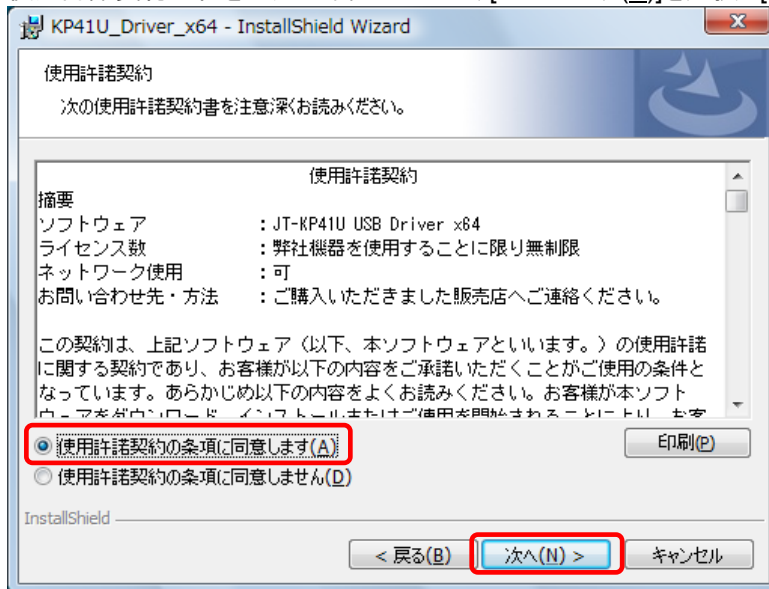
KP41U_Driver_x64 - InstallShield Wizard

使用許諾契約

次の使用許諾契約書を注意深くお読みください。

使用許諾契約

摘要

| | |
|---|---|
| ソフトウェア | ：JT-KP41U USB Driver x64 |
| ライセンス数 | ：弊社機器を使用することに限り無制限 |
| ネットワーク使用 | ：可 |
| お問い合わせ先・方法 | ：ご購入いただきました販売店へご連絡ください。 |

この契約は、上記ソフトウェア（以下、本ソフトウェアといいます。）の使用許諾に関する契約であり、お客様が以下の内容をご承諾いただくことがご使用の条件となっています。あらかじめ以下の内容をよくお読みください。お客様が本ソフトウェアを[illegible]

使用許諾契約の条項に同意します(A)

使用許諾契約の条項に同意しません(D)

印刷(P)

InstallShield

< 戻る(B)

次へ(N) >

キャンセル